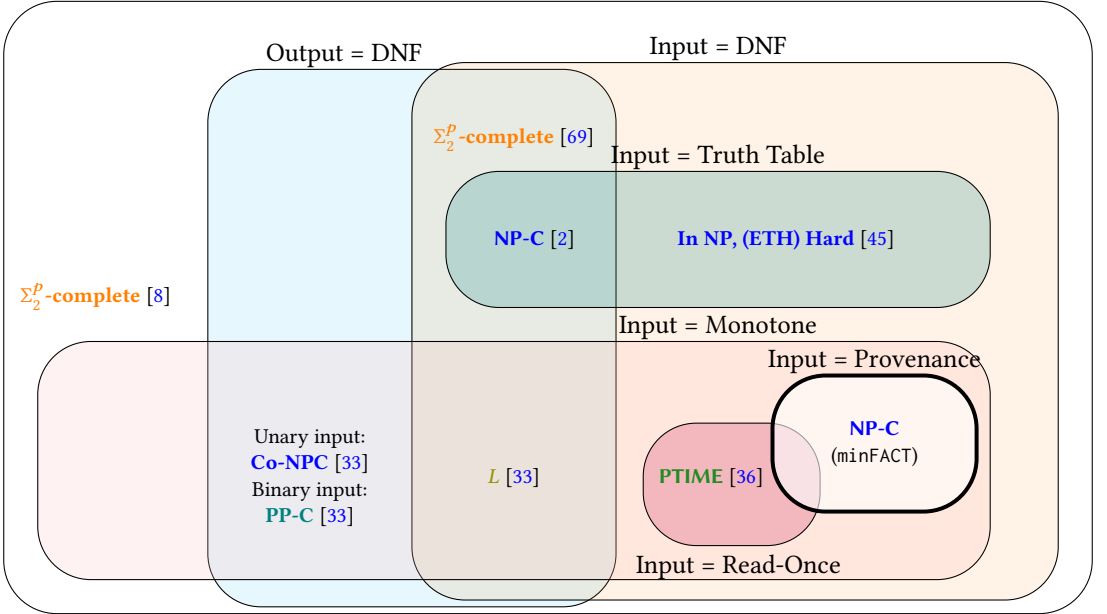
Output = DNF

Input = DNF

$\Sigma_2^p$-complete [69]

Input = Truth Table

NP-C [2]

In NP, (ETH) Hard [45]

$\Sigma_2^p$-complete [8]

Input = Monotone

Input = Provenance

NP-C (minFACT)

Unary input: Co-NPC [33] Binary input: PP-C [33]

$L$ [33]

PTIME [36]

Input = Read-Once